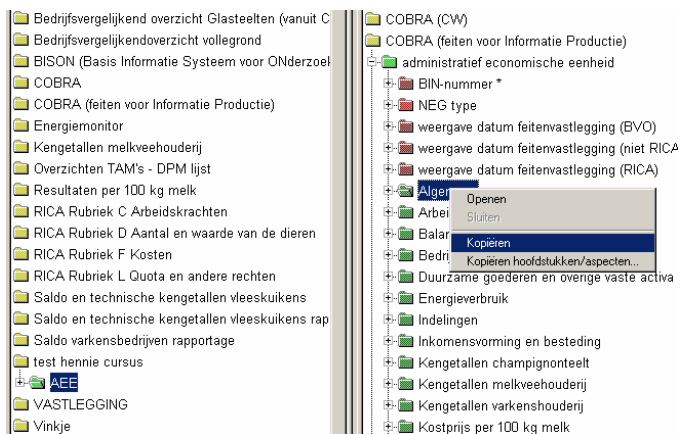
Bedrijfsvergelijkend overzicht Glasteelten (vanuit C
Bedrijfsvergelijkendoverzicht vollegrond
BISON (Basis Informatie Systeem voor ONderzoek
COBRA
COBRA (feiten voor Informatie Productie)
Energiemonitor
Kengetallen melkveehouderij
Overzichten TAM's - DPM lijst
Resultaten per 100 kg melk
RICA Rubriek C Arbeidskrachten
RICA Rubriek D Aantal en waarde van de dieren
RICA Rubriek F Kosten
RICA Rubriek L Quota en andere rechten
Saldo en technische kengetallen vleeskuikens
Saldo en technische kengetallen vleeskuikens rap
Saldo varkensbedrijven rapportage
test hennie cursus
AEE
VASTLEGGING
Vinkje

COBRA (CW)
COBRA (feiten voor Informatie Productie)
administratief economische eenheid
BIN-nummer *
NEG type
weergave datum feitenvastlegging (BVO)
weergave datum feitenvastlegging (niet RICA
weergave datum feitenvastlegging (RICA)
Algem
Arbei
Balar
Bedri
Duurzame goederen en overige vaste activa
Energieverbruik
Indelingen
Inkomensvorming en besteding
Kengetallen champignonteelt
Kengetallen melkveehouderij
Kengetallen varkenshouderij
Kostprijs per 100 kg melk

Openen
Sluiten
Kopiëren
Kopiëren hoofdstukken/aspecten...